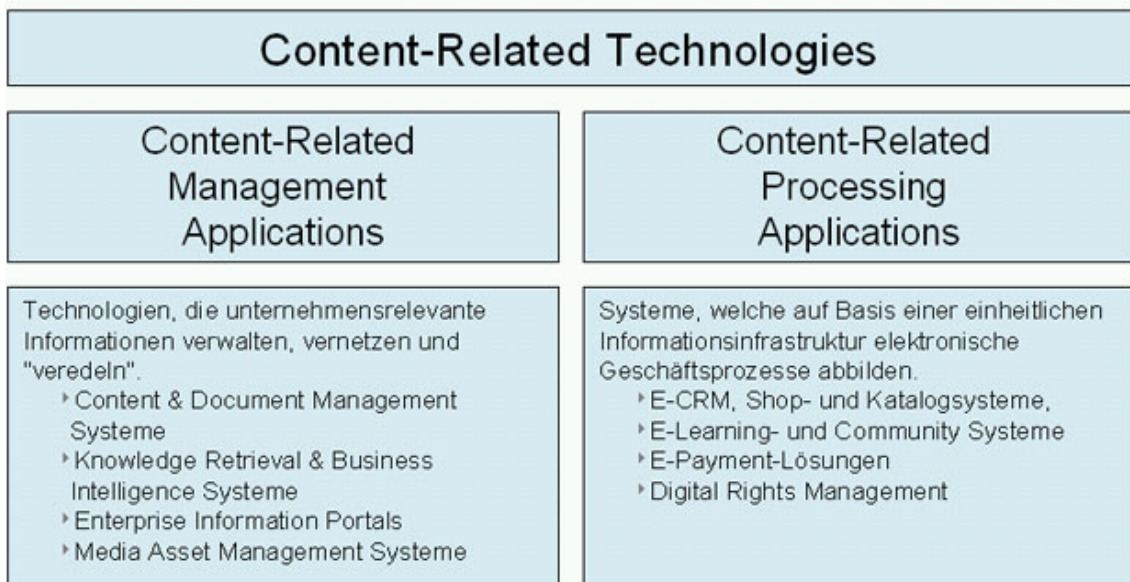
Content-Related Technologies

Content-Related Management Applications

Content-Related Processing Applications

Technologien, die unternehmensrelevante Informationen verwalten, vernetzen und "veredeln".
- Content & Document Management Systeme
- Knowledge Retrieval & Business Intelligence Systeme
- Enterprise Information Portals
- Media Asset Management Systeme

Systeme, welche auf Basis einer einheitlichen Informationsinfrastruktur elektronische Geschäftsprozesse abbilden.
- E-CRM, Shop- und Katalogsysteme,
- E-Learning- und Community Systeme
- E-Payment-Lösungen
- Digital Rights Management